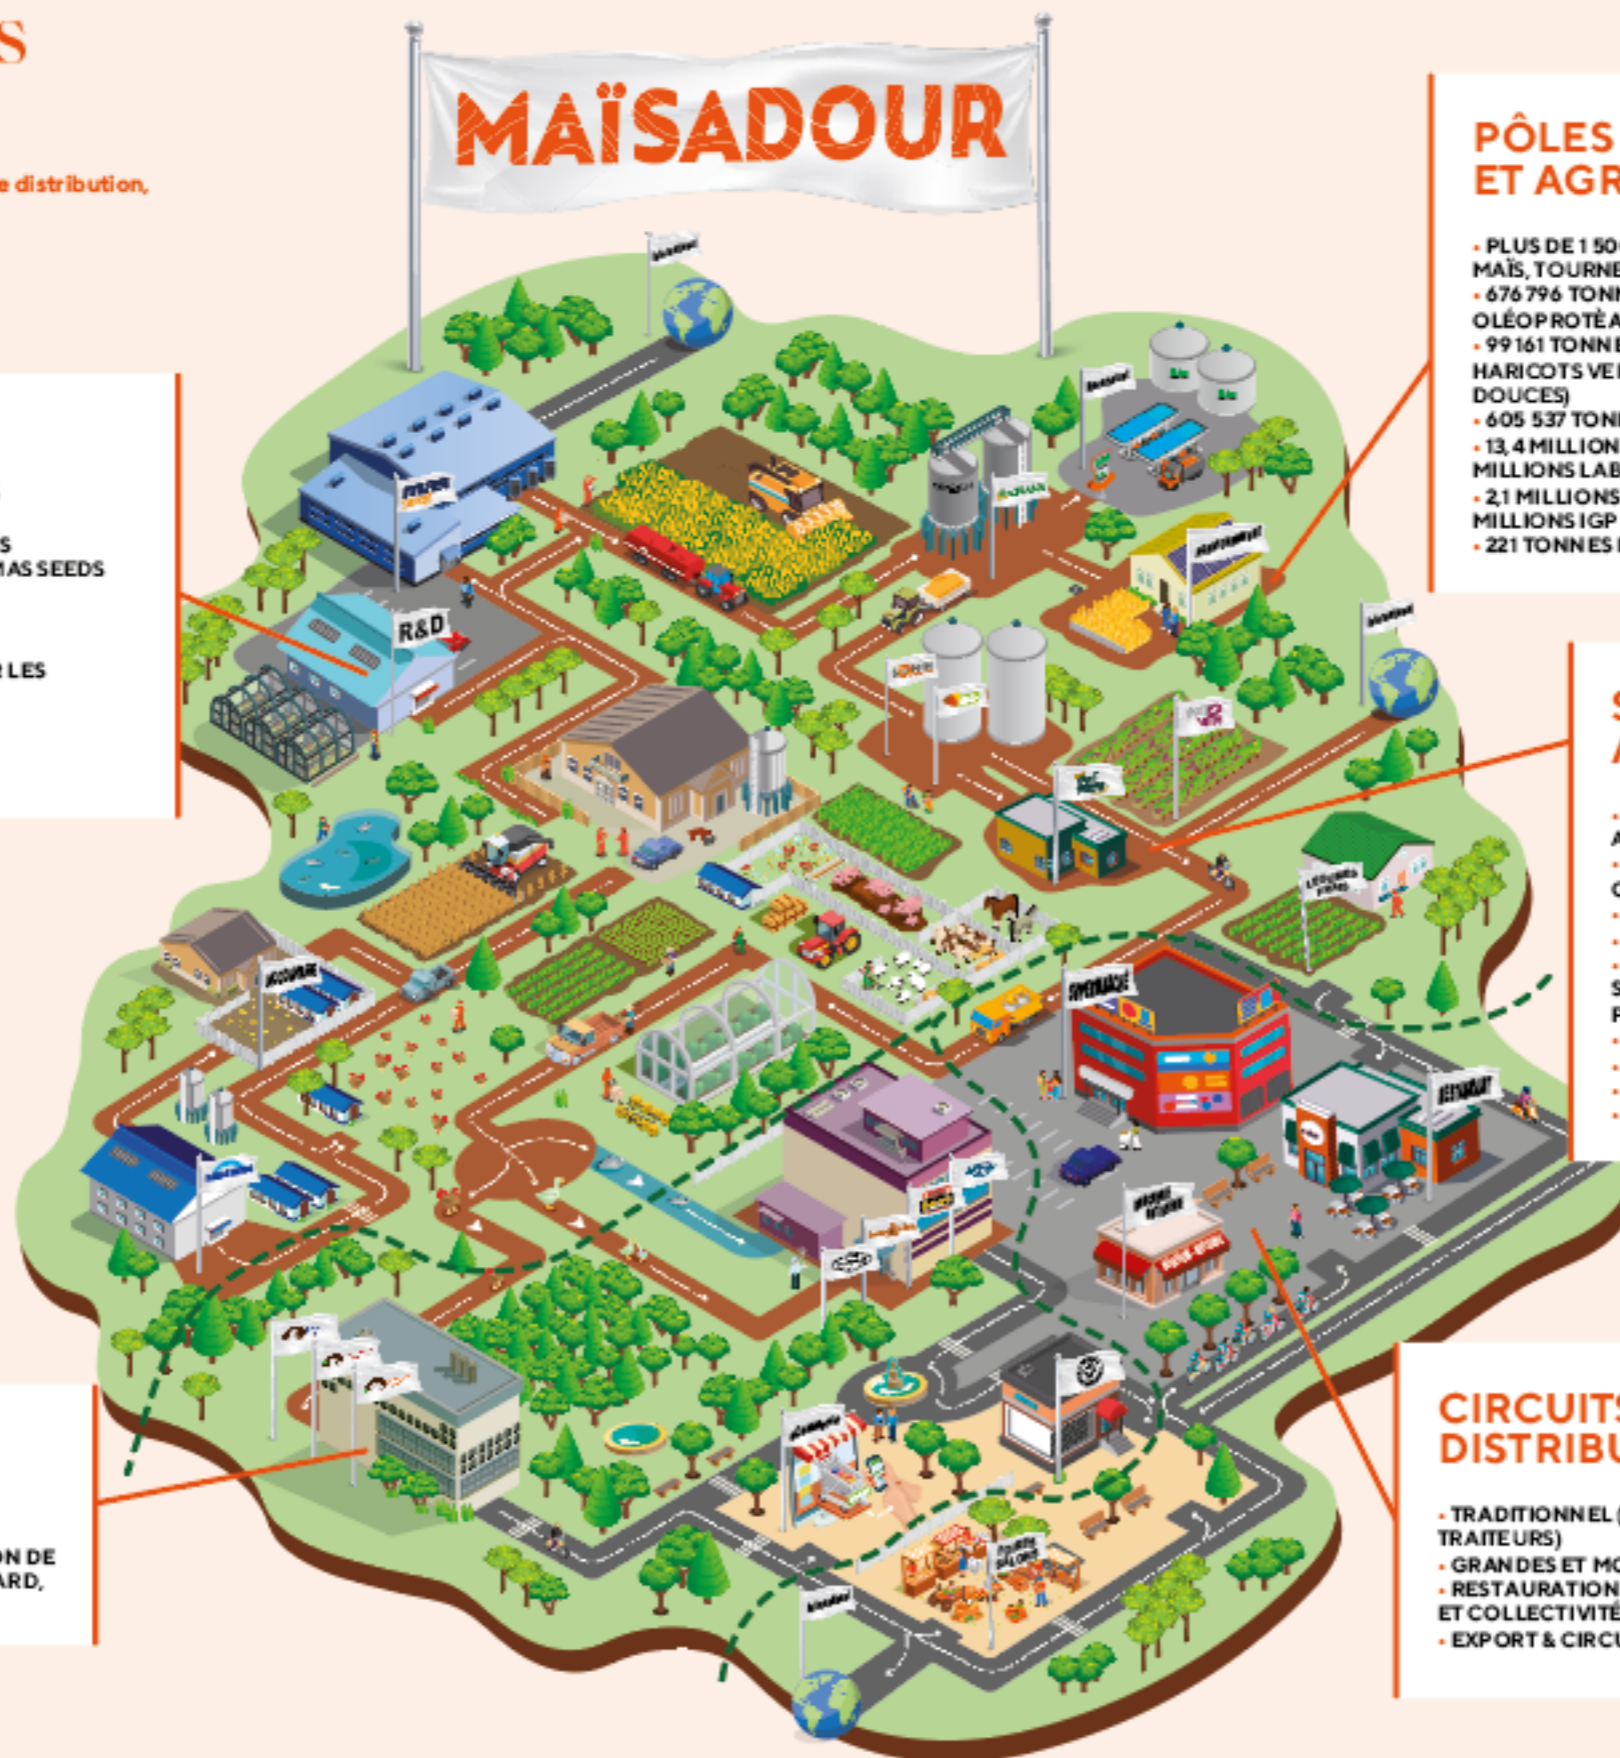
S

e distribution,

MAÏSADOUR

S
MAS SEEDS

R LES

R&D

ON DE
ARD,

PÔLES
ET AGR

• PLUS DE 1 50
MAÏS, TOURNE
• 676 796 TONN
OLÉOPROTÉA
• 99 161 TONNE
HARICOTS VE
DOUCES)
• 605 537 TON
• 13,4 MILLION
MILLIONS LAB
• 2,1 MILLIONS
MILLIONS IGP
• 221 TONNES

S
A

A
C

S
F

SUPERMARCHÉ

RESTAURANT

CIRCUITS
DISTRIBU

• TRADITIONNEL (
TRAITEURS)
• GRANDES ET MO
• RESTAURATION
ET COLLECTIVITÉ
• EXPORT & CIRCU